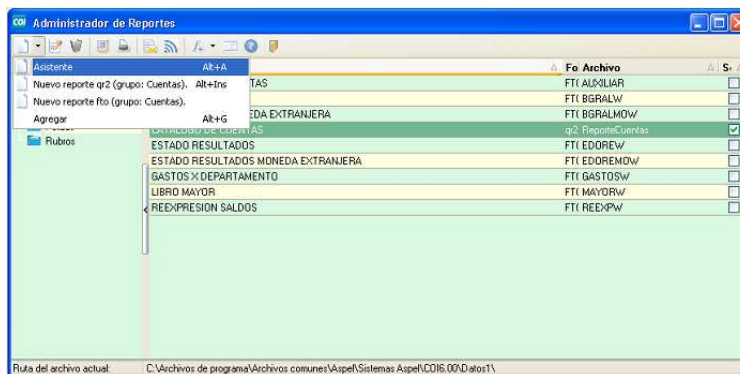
COI Administrador de Reportes

Asistente Alt+A
Nuevo reporte qr2 (grupo: Cuentas). Alt+Ins
Nuevo reporte fto (grupo: Cuentas).
Agregar Alt+G

Rubros

| | Fo | Archivo | S |
|---|---|---|---|
| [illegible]TAS | FT( | AUXILIAR | |
| | FT( | BGRALW | |
| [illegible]EDA EXTRANJERA | FT( | BGRALMOW | |
| CATALOGO DE CUENTAS | qr2 | ReporteCuentas | ☑ |
| ESTADO RESULTADOS | FT( | EDOREW | |
| ESTADO RESULTADOS MONEDA EXTRANJERA | FT( | EDOREMOW | |
| GASTOS X DEPARTAMENTO | FT( | GASTOSW | |
| LIBRO MAYOR | FT( | MAYORW | |
| REEXPRESION SALDOS | FT( | REEXPW | |

Ruta del archivo actual: C:\Archivos de programa\Archivos comunes\Aspel\Sistemas Aspel\COI6.00\Datos1\